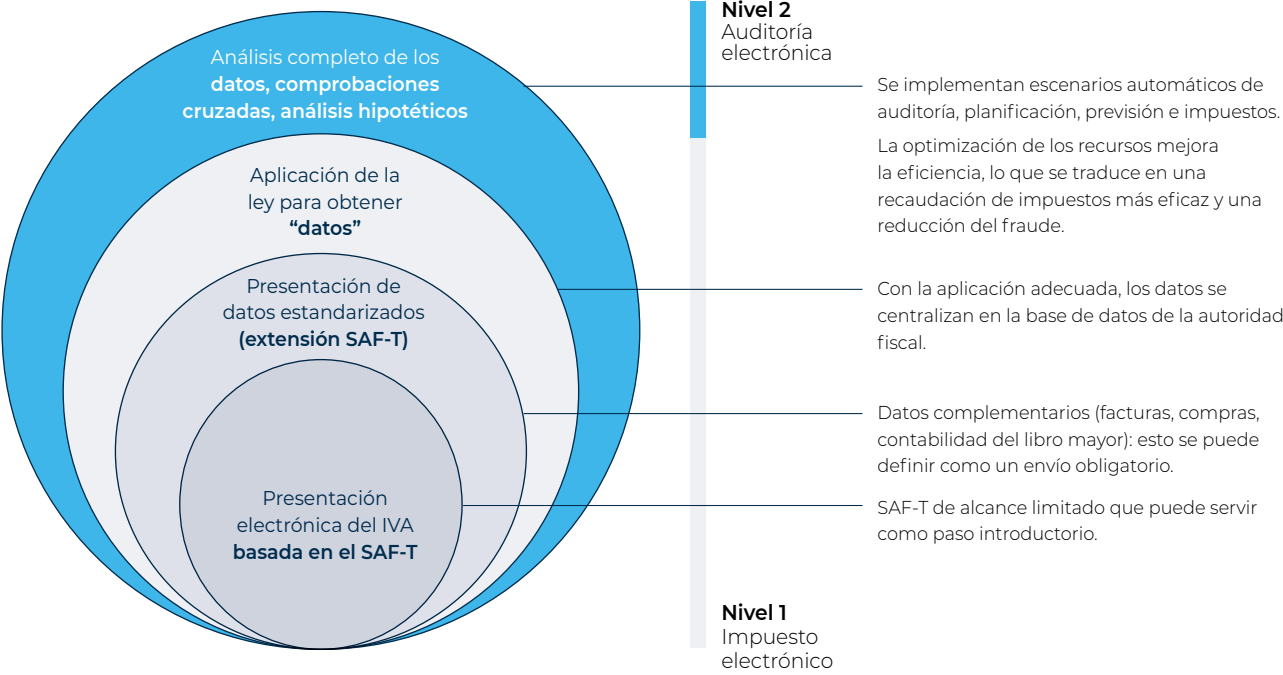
Análisis completo de los **datos, comprobaciones cruzadas, análisis hipotéticos**

Aplicación de la ley para obtener **“datos”**

Presentación de datos estandarizados **(extensión SAF-T)**

Presentación electrónica del IVA **basada en el SAF-T**

**Nivel 2**
Auditoría electrónica

Se implementan escenarios automáticos de auditoría, planificación, previsión e impuestos.

La optimización de los recursos mejora la eficiencia, lo que se traduce en una recaudación de impuestos más eficaz y una reducción del fraude.

Con la aplicación adecuada, los datos se centralizan en la base de datos de la autoridad fiscal.

Datos complementarios (facturas, compras, contabilidad del libro mayor): esto se puede definir como un envío obligatorio.

SAF-T de alcance limitado que puede servir como paso introductorio.

**Nivel 1**
Impuesto electrónico